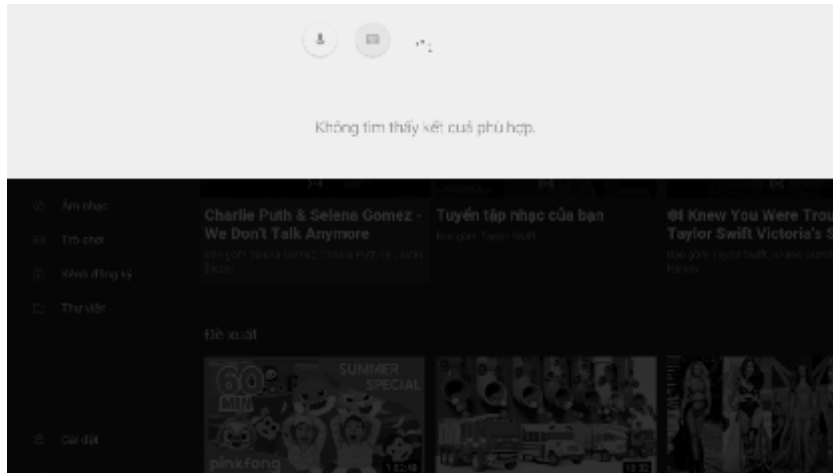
Không tìm thấy kết quả phù hợp.

Âm nhạc
Trò chơi
Kênh đăng ký
Thư viện
Cài đặt

Charlie Puth & Selena Gomez - We Don't Talk Anymore
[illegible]

Tuyển tập nhạc của bạn
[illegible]

I Knew You Were Trou Taylor Swift Victoria's S
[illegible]

Đề xuất

60 MIN
SUMMER SPECIAL
pinkfong